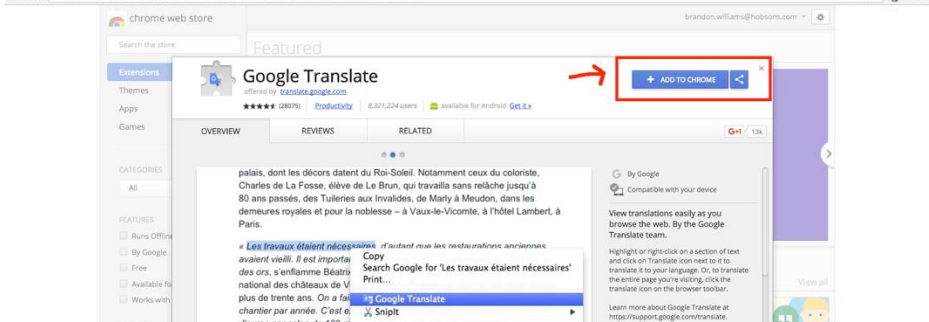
chrome web store

brandon.williams@hobsons.com

Search the store

Featured

Extensions
Themes
Apps
Games

CATEGORIES
All

FEATURES
Runs Offline
By Google
Free
Available for
Works with

Google Translate
offered by translate.google.com
★★★★★ (28075) Productivity 8,321,224 users available for Android Get it »

ADD TO CHROME

OVERVIEW REVIEWS RELATED G+1 13k

palais, dont les décors datent du Roi-Soleil. Notamment ceux du coloriste, Charles de La Fosse, élève de Le Brun, qui travailla sans relâche jusqu'à 80 ans passés, des Tuileries aux Invalides, de Marly à Meudon, dans les demeures royales et pour la noblesse – à Vaux-le-Vicomte, à l'hôtel Lambert, à Paris.

« Les travaux étaient nécessaires, d'autant que les restaurations anciennes avaient vieilli. Il est importa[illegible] des ors, s'enflamme Béatri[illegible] national des châteaux de V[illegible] plus de trente ans. On a fai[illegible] chantier par année. C'est e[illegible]

Copy
Search Google for 'Les travaux étaient nécessaires'
Print...
Google Translate
SnipIt

By Google
Compatible with your device

View translations easily as you browse the web. By the Google Translate team.

Highlight or right-click on a section of text and click on Translate icon next to it to translate it to your language. Or, to translate the entire page you're visiting, click the translate icon on the browser toolbar.

Learn more about Google Translate at https://support.google.com/translate.

View all